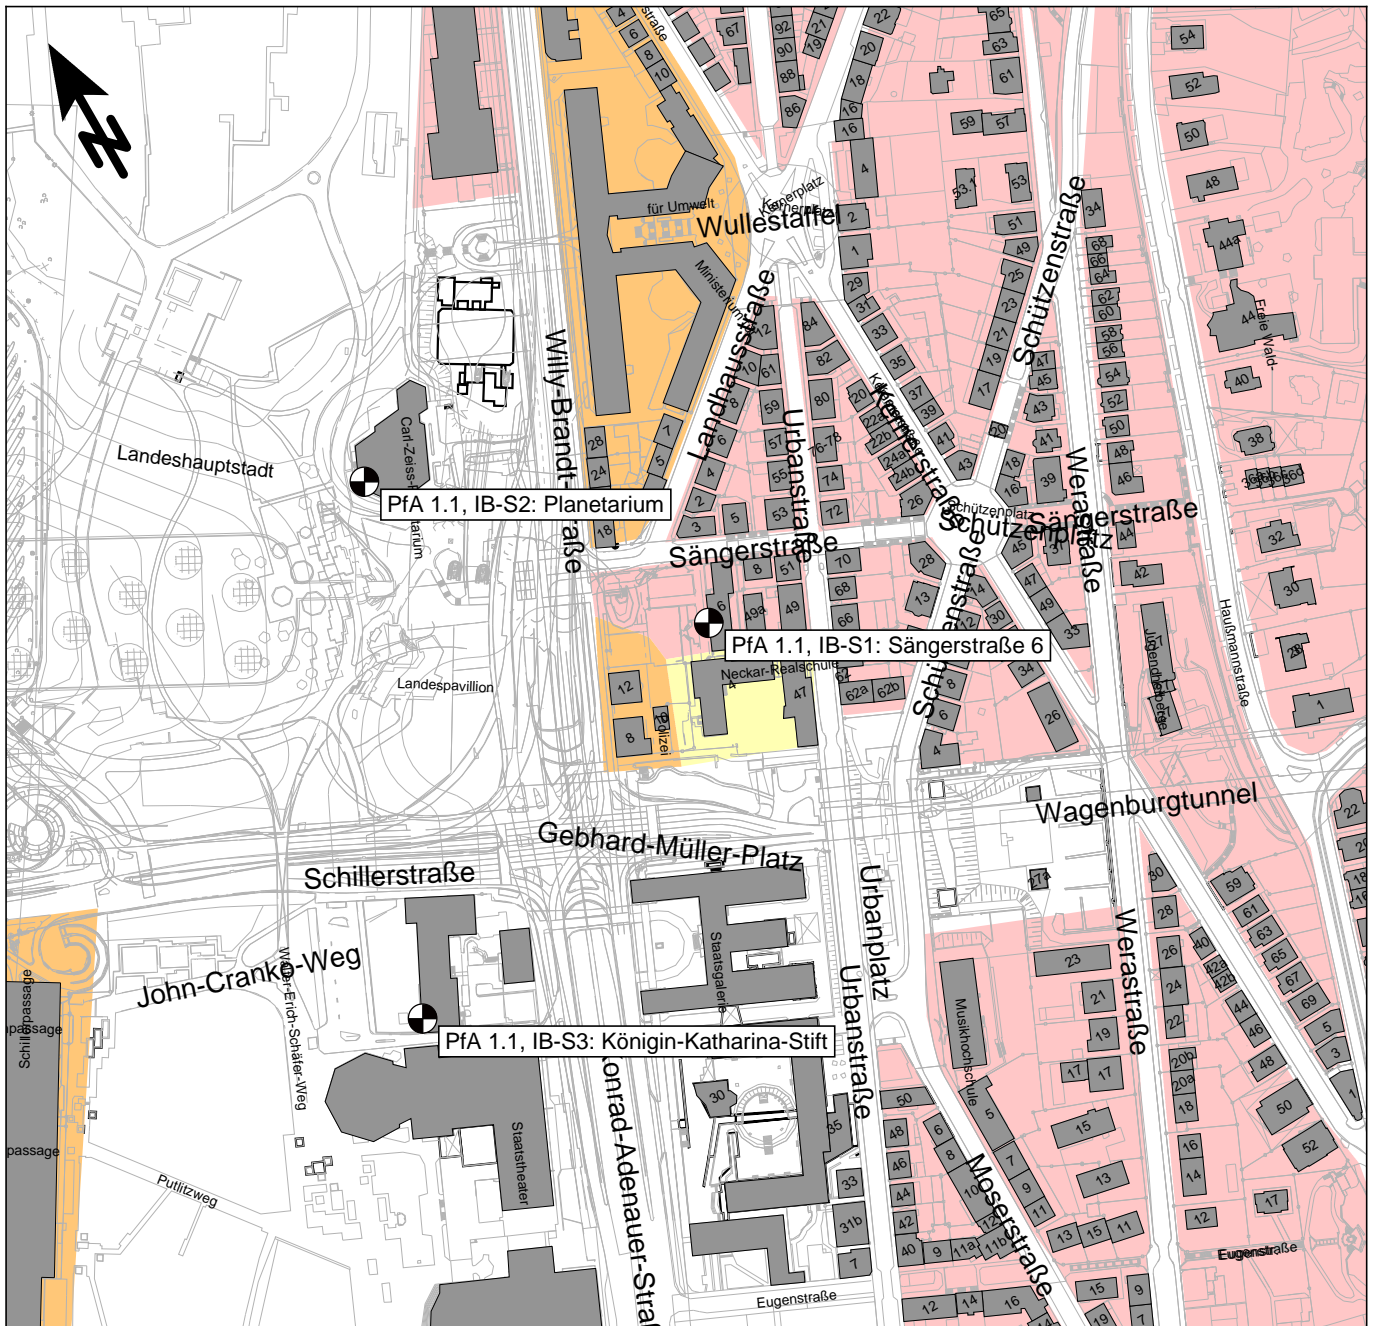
N

Landeshauptstadt

Carl-Zeiss-Planetarium

PfA 1.1, IB-S2: Planetarium

Willy-Brandt-Straße

für Umwelt

Ministerium

Wullestaffel

Kernerplatz

Landhausstraße

Urbanstraße

Kernerstraße

Schützenstraße

Werastraße

Sängerstraße

Schützenplatz

Sängerstraße

Haußmannstraße

Frese Wald-

Schillerstraße

PfA 1.1, IB-S1: Sängerstraße 6

Neckar-Realschule

Landespavillon

Polizei

Wagenburgtunnel

Gebhard-Müller-Platz

Schillerstraße

John-Cranko-Weg

Walter-Erich-Schäfer-Weg

PfA 1.1, IB-S3: Königin-Katharina-Stift

Staatsgalerie

Konrad-Adenauer-Straße

Urbanplatz

Urbanstraße

Werastraße

Musikhochschule

Mosersstraße

Staatstheater

Putlitzweg

Schillerpassage

passage

passage

Eugenstraße

Eugenstraße